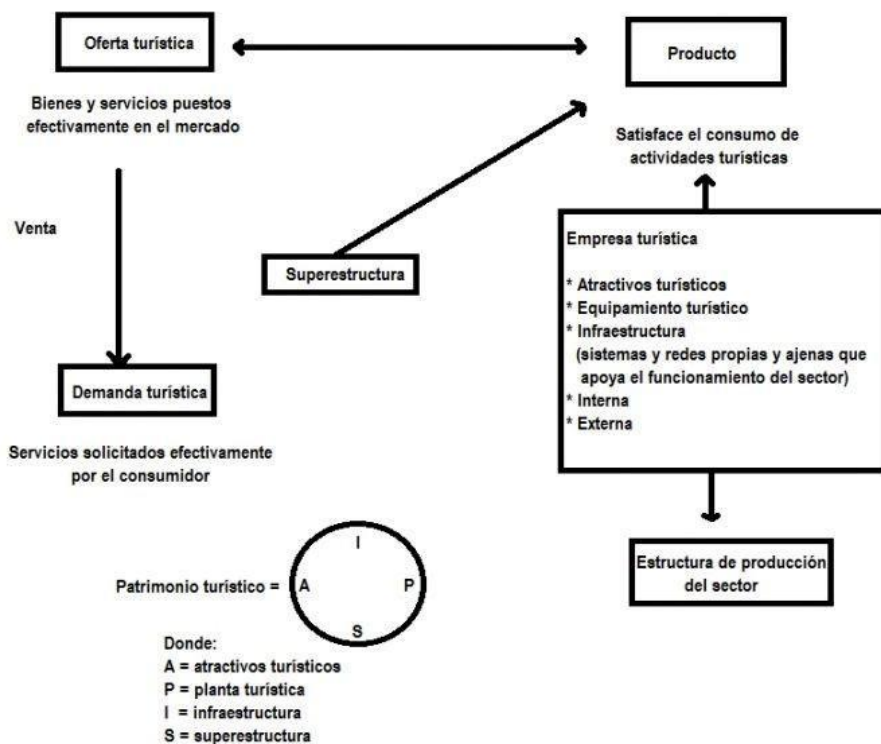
Oferta turística

Bienes y servicios puestos efectivamente en el mercado

Producto

Satisface el consumo de actividades turísticas

Venta

Superestructura

Empresa turística

* Atractivos turísticos
* Equipamiento turístico
* Infraestructura
(sistemas y redes propias y ajenas que apoya el funcionamiento del sector)
* Interna
* Externa

Demanda turística

Servicios solicitados efectivamente por el consumidor

Estructura de producción del sector

Patrimonio turístico = I A P S

Donde:
A = atractivos turísticos
P = planta turística
I = infraestructura
S = superestructura